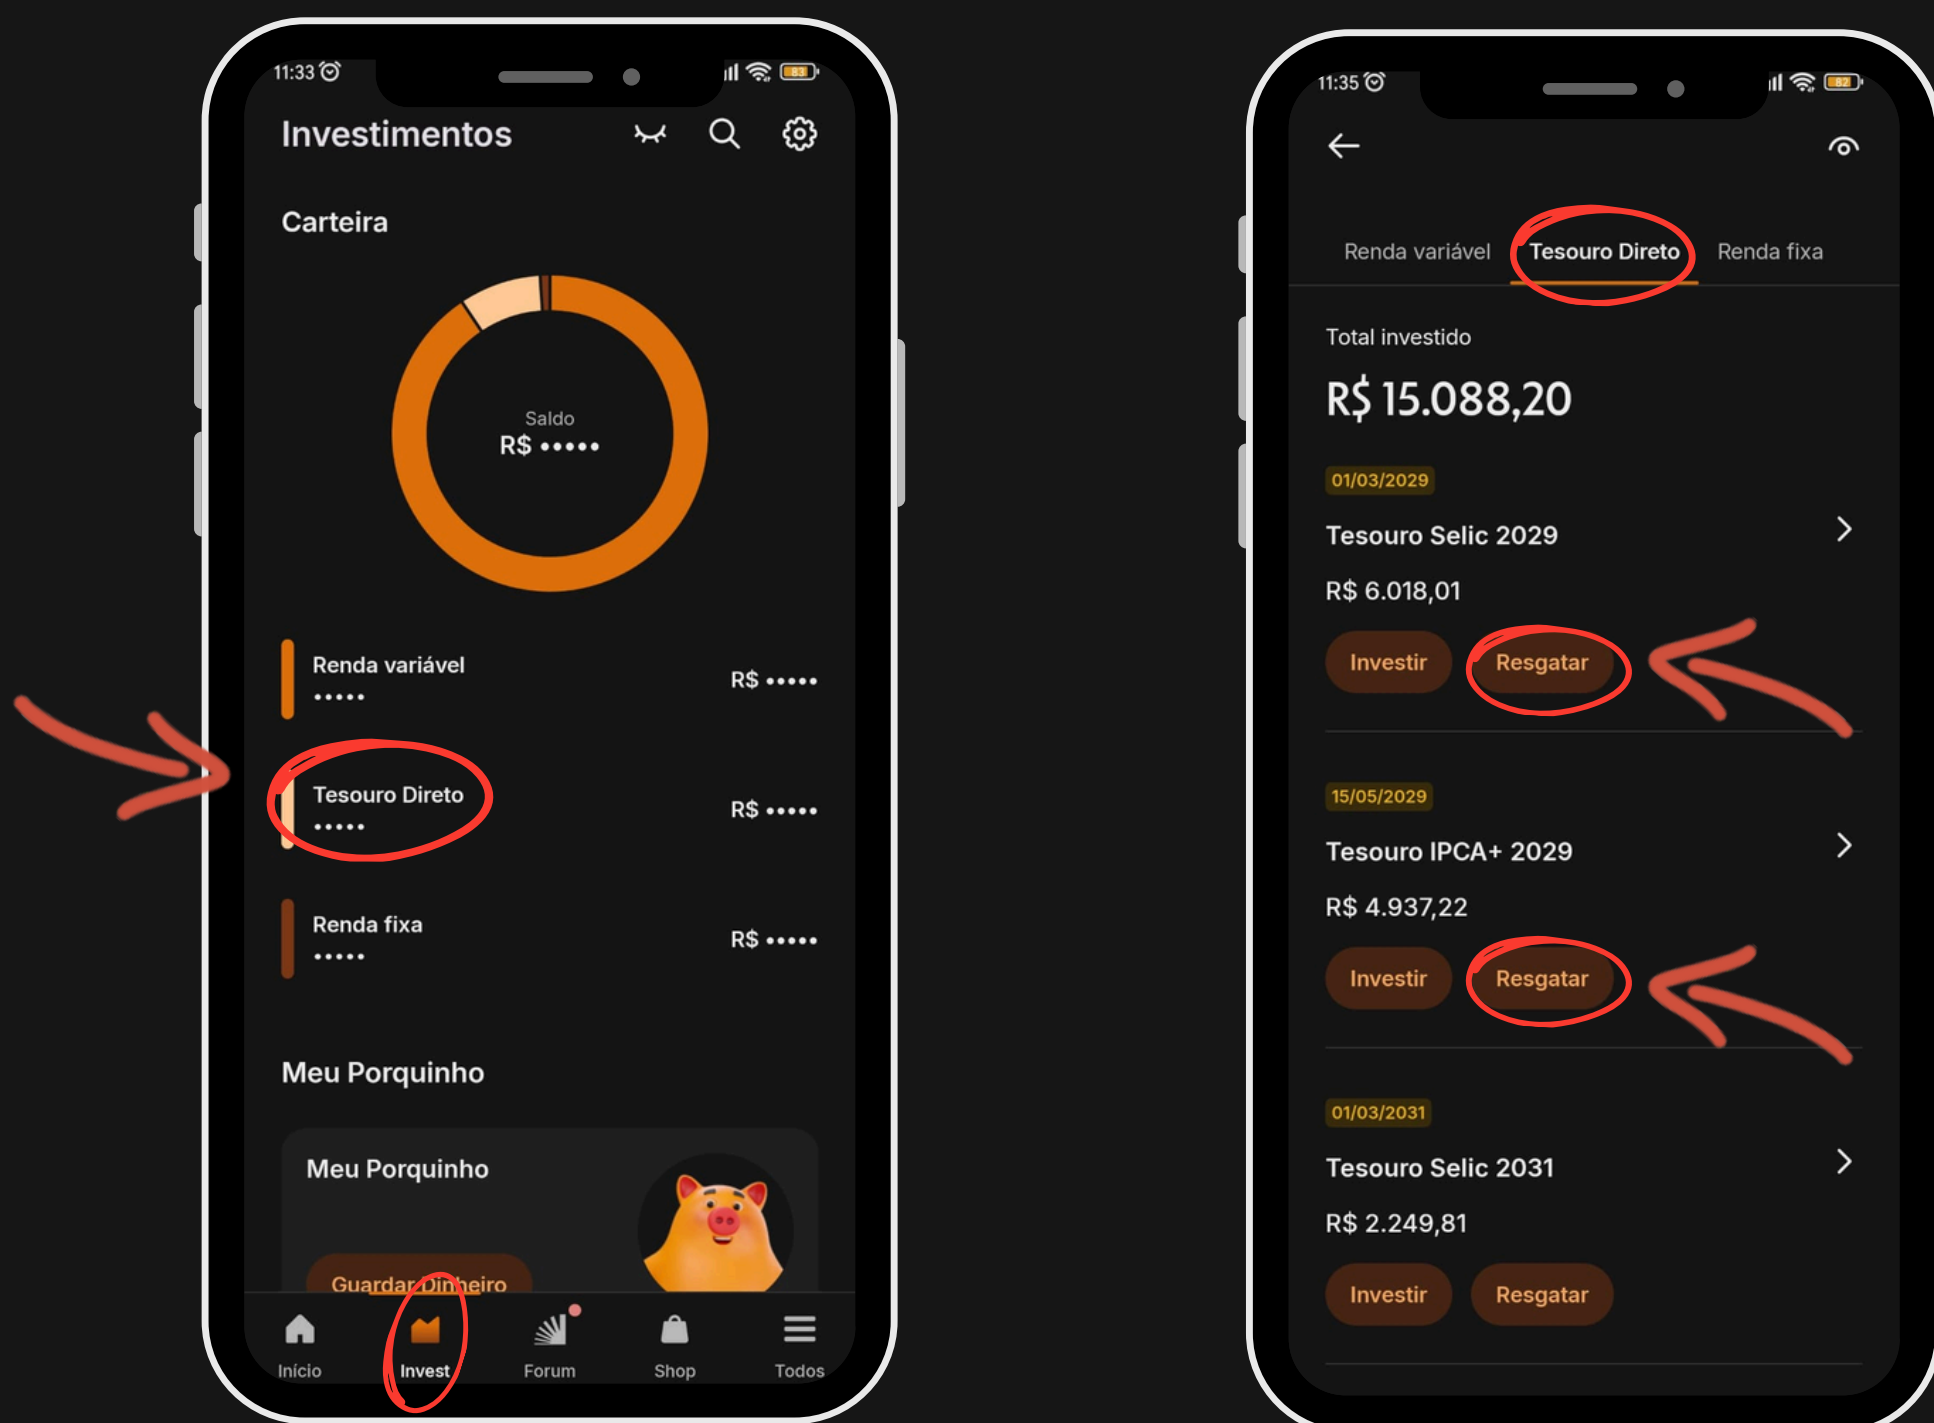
11:33

Investimentos

Carteira

Saldo
R$ •••••

Renda variável
•••••
R$ •••••

Tesouro Direto
•••••
R$ •••••

Renda fixa
•••••
R$ •••••

Meu Porquinho

Meu Porquinho

Guardar Dinheiro

Início
Invest
Forum
Shop
Todos

11:35

Renda variável
Tesouro Direto
Renda fixa

Total investido
R$ 15.088,20

01/03/2029
Tesouro Selic 2029
R$ 6.018,01
Investir
Resgatar

15/05/2029
Tesouro IPCA+ 2029
R$ 4.937,22
Investir
Resgatar

01/03/2031
Tesouro Selic 2031
R$ 2.249,81
Investir
Resgatar